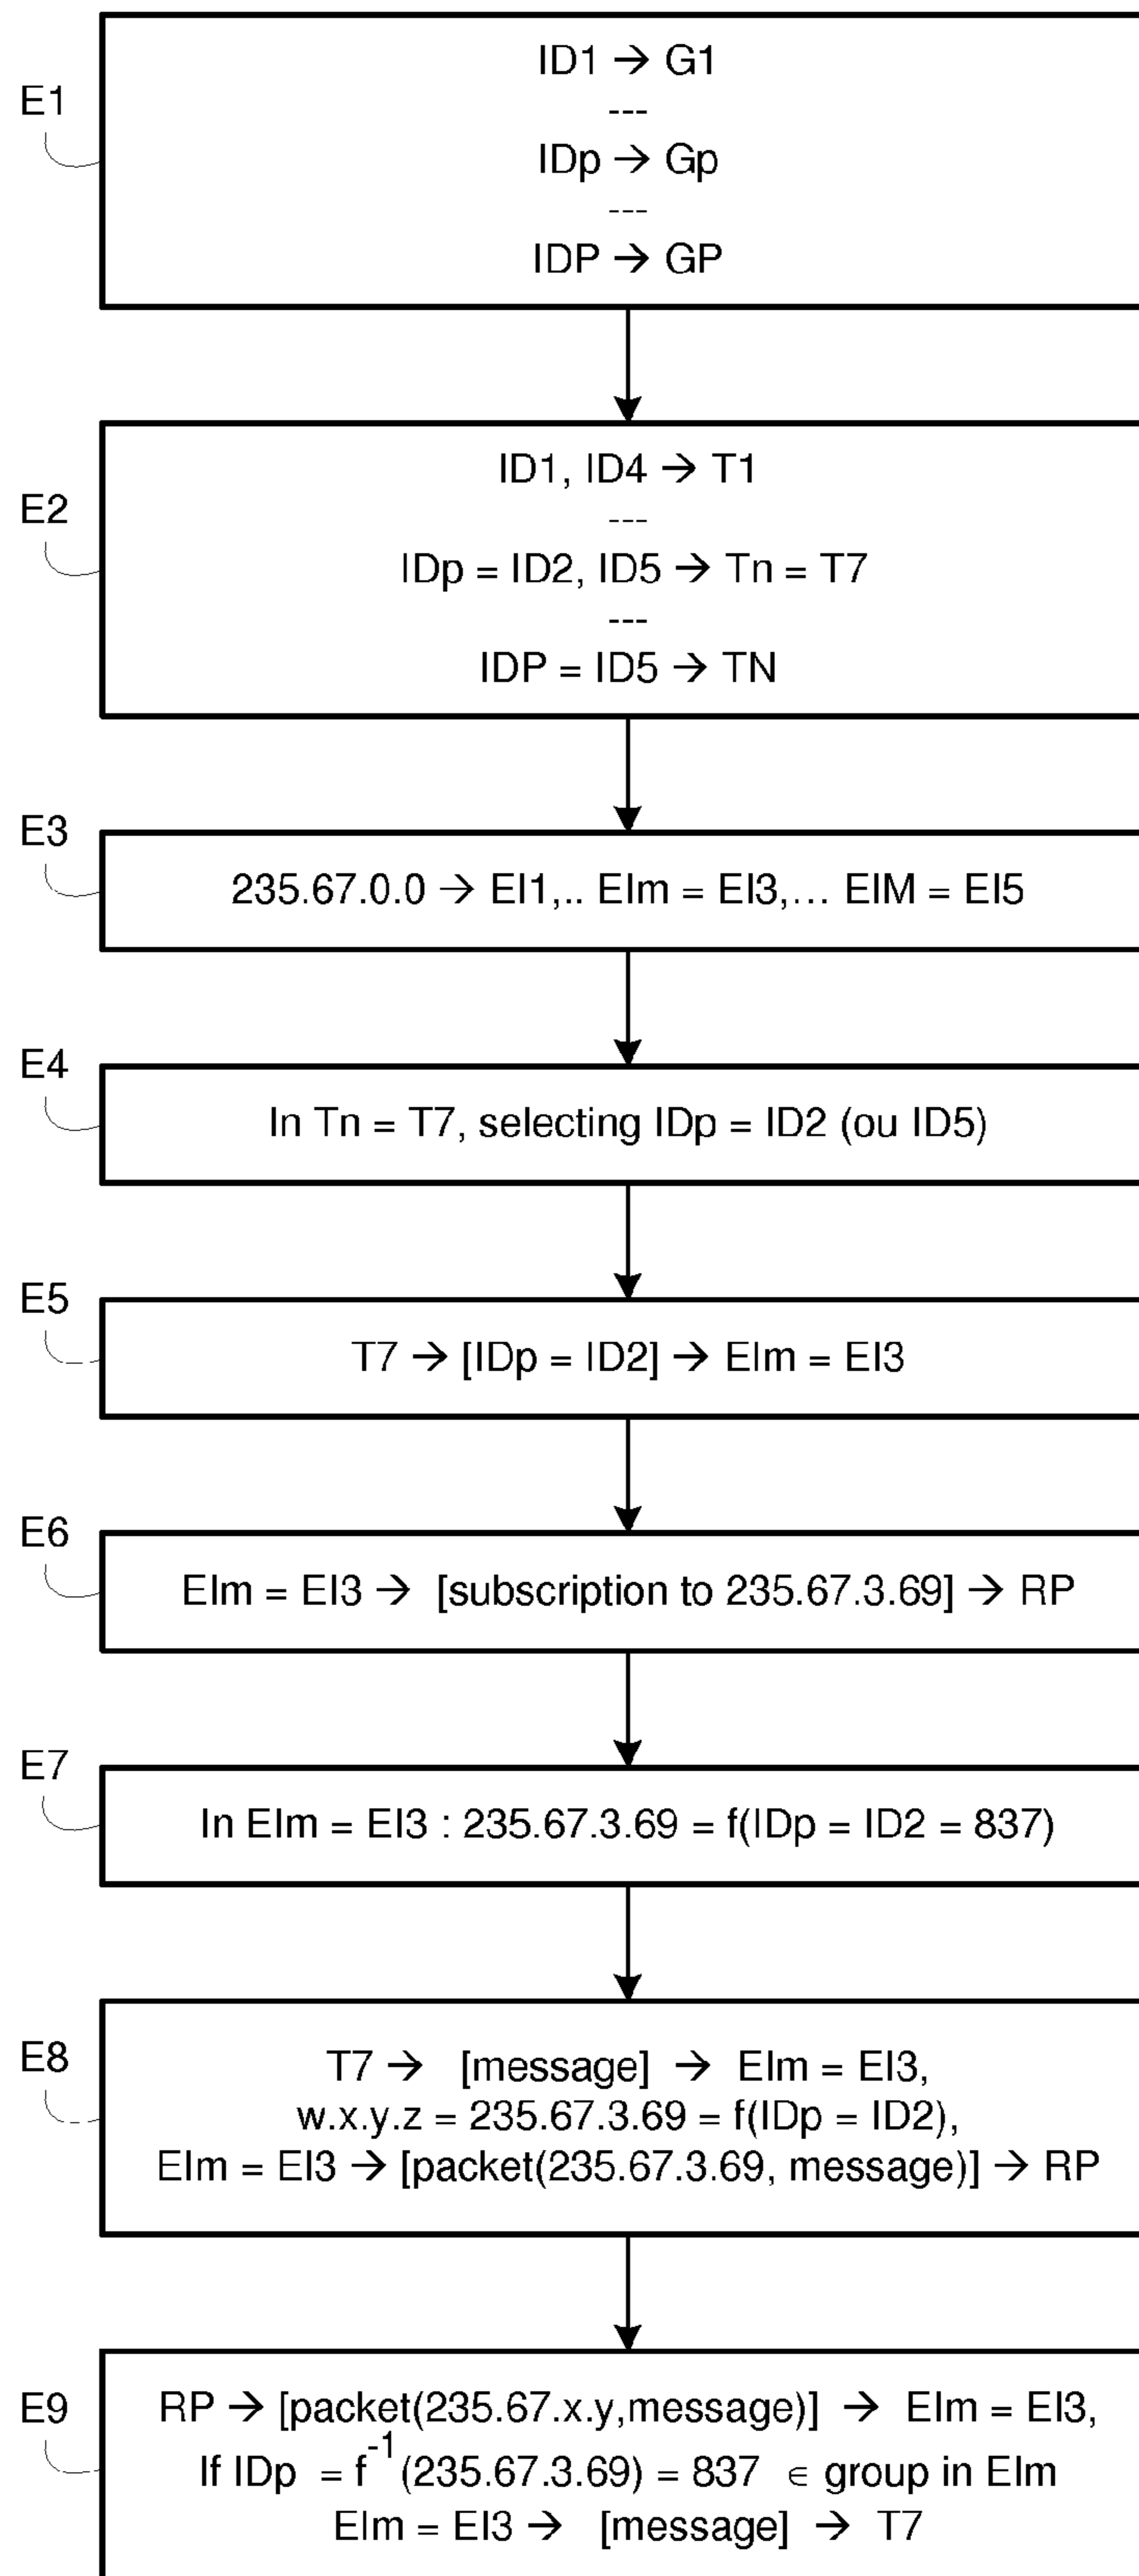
E1
ID1 → G1
---
IDp → Gp
---
IDP → GP

E2
ID1, ID4 → T1
---
IDp = ID2, ID5 → Tn = T7
---
IDP = ID5 → TN

E3
235.67.0.0 → EI1,.. EIm = EI3,… EIM = EI5

E4
In Tn = T7, selecting IDp = ID2 (ou ID5)

E5
T7 → [IDp = ID2] → EIm = EI3

E6
EIm = EI3 → [subscription to 235.67.3.69] → RP

E7
In EIm = EI3 : 235.67.3.69 = f(IDp = ID2 = 837)

E8
T7 → [message] → EIm = EI3,
w.x.y.z = 235.67.3.69 = f(IDp = ID2),
EIm = EI3 → [packet(235.67.3.69, message)] → RP

E9
RP → [packet(235.67.x.y,message)] → EIm = EI3,
If IDp $= f^{-1}$(235.67.3.69) = 837 $\in$ group in EIm
EIm = EI3 → [message] → T7